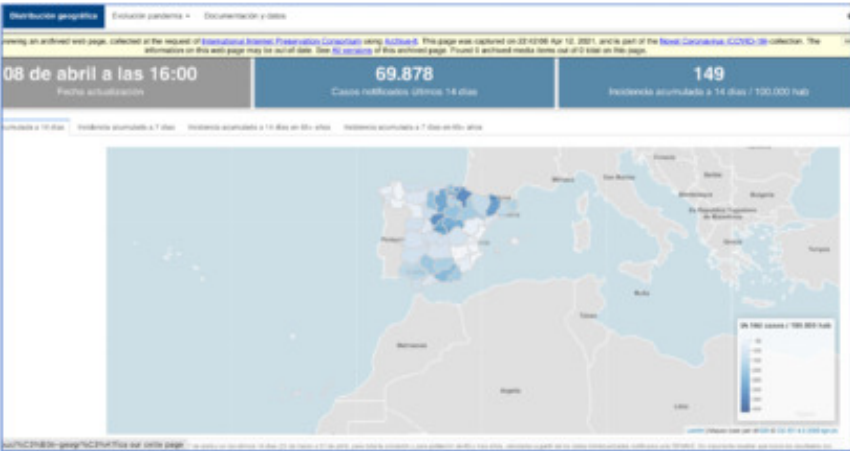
Distribución geográfica Evolución pandemia ▾ Documentación y datos

owing an archived web page, collected at the request of International Internet Preservation Consortium using Archive-It. This page was captured on 22:42:08 Apr 12, 2021, and is part of the Novel Coronavirus (COVID-19) collection. The information on this web page may be out of date. See All versions of this archived page. Found 0 archived media items out of 0 total on this page.

08 de abril a las 16:00
Fecha actualización

69.878
Casos notificados últimos 14 días

149
Incidencia acumulada a 14 días / 100.000 hab

umulada a 14 días | Incidencia acumulada a 7 días | Incidencia acumulada a 14 días en 65+ años | Incidencia acumulada a 7 días en 65+ años

Portugal
Marruecos
Argelia
Túnez
Libia
Italia
Grecia
Turquía
Bulgaria
Mónaco

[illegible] casos / 100.000 hab

Leaflet | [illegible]

sui%C3%B3n-geogr%C3%A1fica sur cette page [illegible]